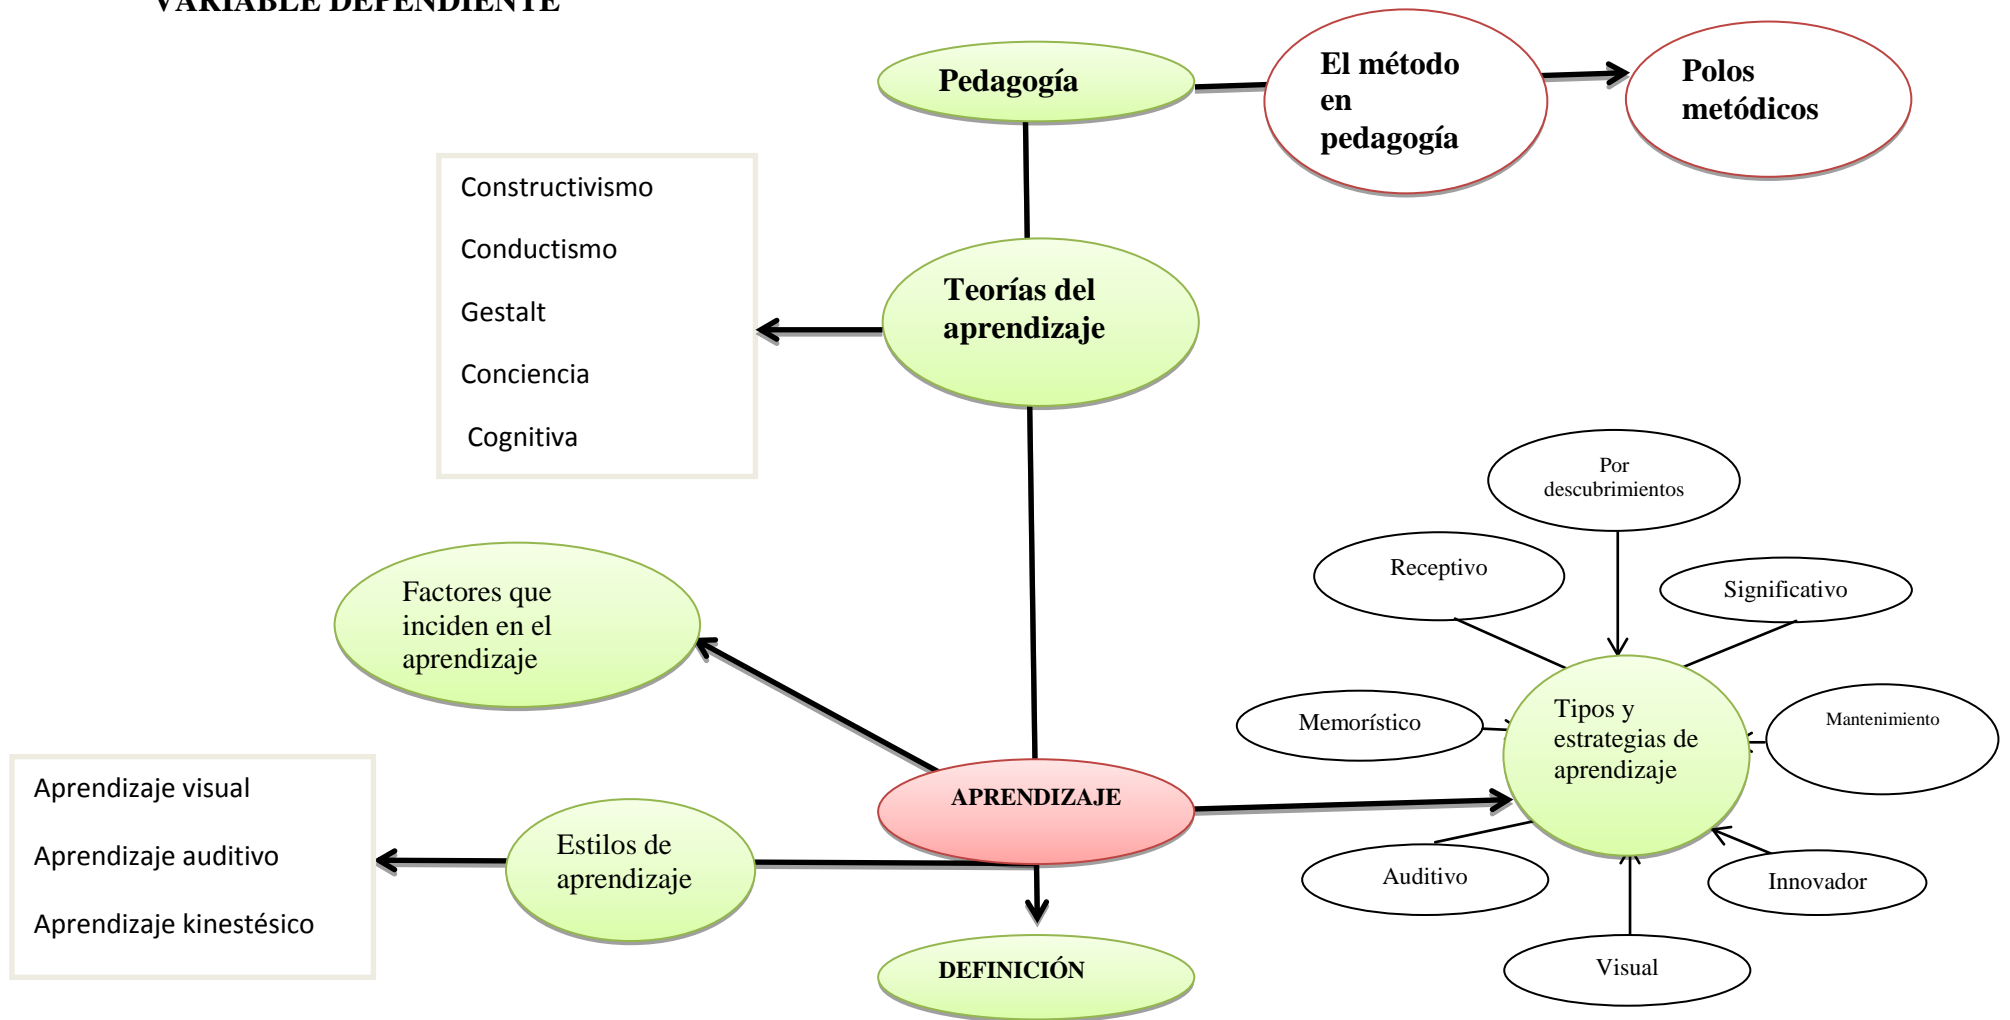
VARIABLE DEPENDIENTE

Pedagogía

El método en pedagogía

Polos metódicos

Constructivismo

Conductismo

Gestalt

Conciencia

Cognitiva

Teorías del aprendizaje

Por descubrimientos

Receptivo

Significativo

Factores que inciden en el aprendizaje

Memorístico

Tipos y estrategias de aprendizaje

Mantenimiento

Aprendizaje visual

Aprendizaje auditivo

Aprendizaje kinestésico

APRENDIZAJE

Estilos de aprendizaje

Auditivo

Innovador

Visual

DEFINICIÓN